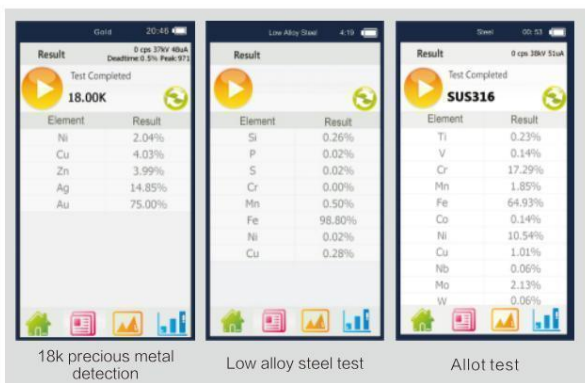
Gold 20:46

Result
0 cps 37kV 48uA
Deadtime:0.5% Peak:971

Test Completed
18.00K

| Element | Result |
|---|---|
| Ni | 2.04% |
| Cu | 4.03% |
| Zn | 3.99% |
| Ag | 14.85% |
| Au | 75.00% |

18k precious metal detection

Low Alloy Steel 4:19

Result

| Element | Result |
|---|---|
| Si | 0.26% |
| P | 0.02% |
| S | 0.02% |
| Cr | 0.00% |
| Mn | 0.50% |
| Fe | 98.80% |
| Ni | 0.02% |
| Cu | 0.28% |

Low alloy steel test

Steel 00:53

Result
0 cps 38kV 51uA

Test Completed
SUS316

| Element | Result |
|---|---|
| Ti | 0.23% |
| V | 0.14% |
| Cr | 17.29% |
| Mn | 1.85% |
| Fe | 64.93% |
| Co | 0.14% |
| Ni | 10.54% |
| Cu | 1.01% |
| Nb | 0.06% |
| Mo | 2.13% |
| W | 0.06% |

Allot test